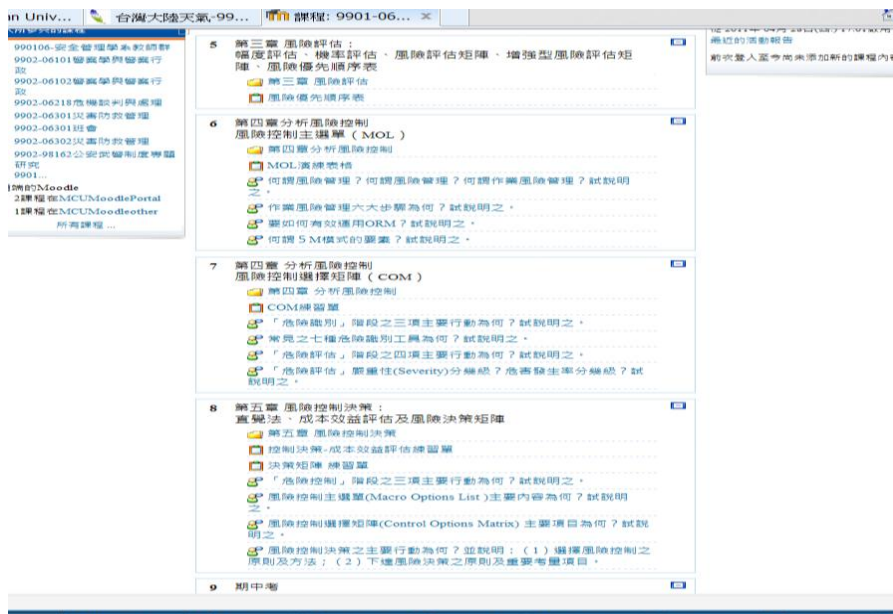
an Univ... 台灣大陸天氣-99... 課程: 9901-06... ×

990106-安全管理學系教師群
9902-06101警察學與警察行政
9902-06102警察學與警察行政
9902-06218危機談判與處理
9902-06301災害防救管理
9902-06301班會
9902-06302災害防救管理
9902-98162公安武警制度專題研究
9901...
的Moodle
2課程在MCUMoodlePortal
1課程在MCUMoodleother
所有課程 ...

最近的活動報告
前次登入至今尚未添加新的課程內

5 第三章 風險評估:
幅度評估、機率評估、風險評估矩陣、增強型風險評估矩陣、風險優先順序表
第三章 風險評估
風險優先順序表

6 第四章分析風險控制
風險控制主選單(MOL)
第四章 分析風險控制
MOL演練表格
何謂風險管理?何謂風險管理?何謂作業風險管理?試說明之。
作業風險管理六大步驟為何?試說明之。
要如何有效運用ORM?試說明之。
何謂5M模式的要素?試說明之。

7 第四章 分析風險控制
風險控制選擇矩陣(COM)
第四章 分析風險控制
COM練習單
「危險識別」階段之三項主要行動為何?試說明之。
常見之十種危險識別工具為何?試說明之。
「風險評估」階段之四項主要行動為何?試說明之。
「風險評估」嚴重性(Severity)分幾級?危害發生率分幾級?試說明之。

8 第五章 風險控制決策:
直覺法、成本效益評估及風險決策矩陣
第五章 風險控制決策
控制決策-成本效益評估練習單
決策矩陣 練習單
「風險控制」階段之三項主要行動為何?試說明之。
風險控制主選單(Macro Options List)主要內容為何?試說明之。
風險控制選擇矩陣(Control Options Matrix) 主要項目為何?試說明之。
風險控制決策之主要行動為何?並說明:(1)選擇風險控制之原則及方法;(2)下達風險決策之原則及重要考量項目。

9 期中考